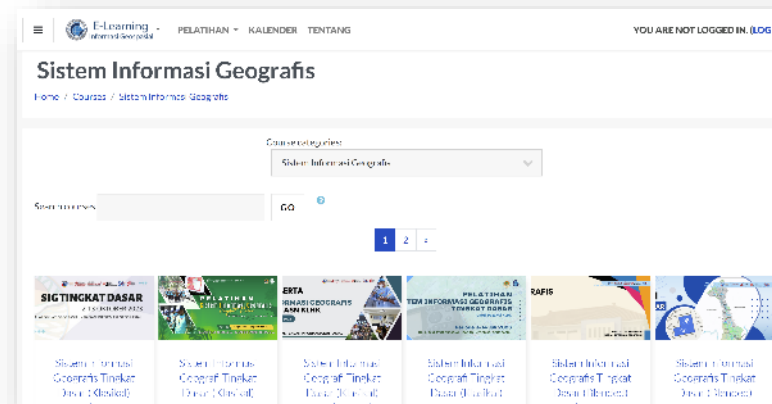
E-Learning Informasi Geospasial PELATIHAN KALENDER TENTANG

YOU ARE NOT LOGGED IN. (LOG

Sistem Informasi Geografis

Home / Courses / Sistem Informasi Geografis

Course categories:

Sistem Informasi Geografis

Search courses GO

1 2 »

SIG TINGKAT DASAR

PELATIHAN

ERTA
RMASI GEOGRAFIS
AN KLHK

PELATIHAN
TEM INFORMASI GEOGRAFIS
TINGKAT DASAR

GRAFIS

Sistem Informasi Geografis Tingkat Dasar (Klasikal)

Sistem Informasi Geografi Tingkat Dasar (Klasikal)

Sistem Informasi Geografi Tingkat Dasar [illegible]

Sistem Informasi Geografi Tingkat Dasar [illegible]

Sistem Informasi Geografis Tingkat Dasar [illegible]

Sistem Informasi Geografis Tingkat Dasar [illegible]